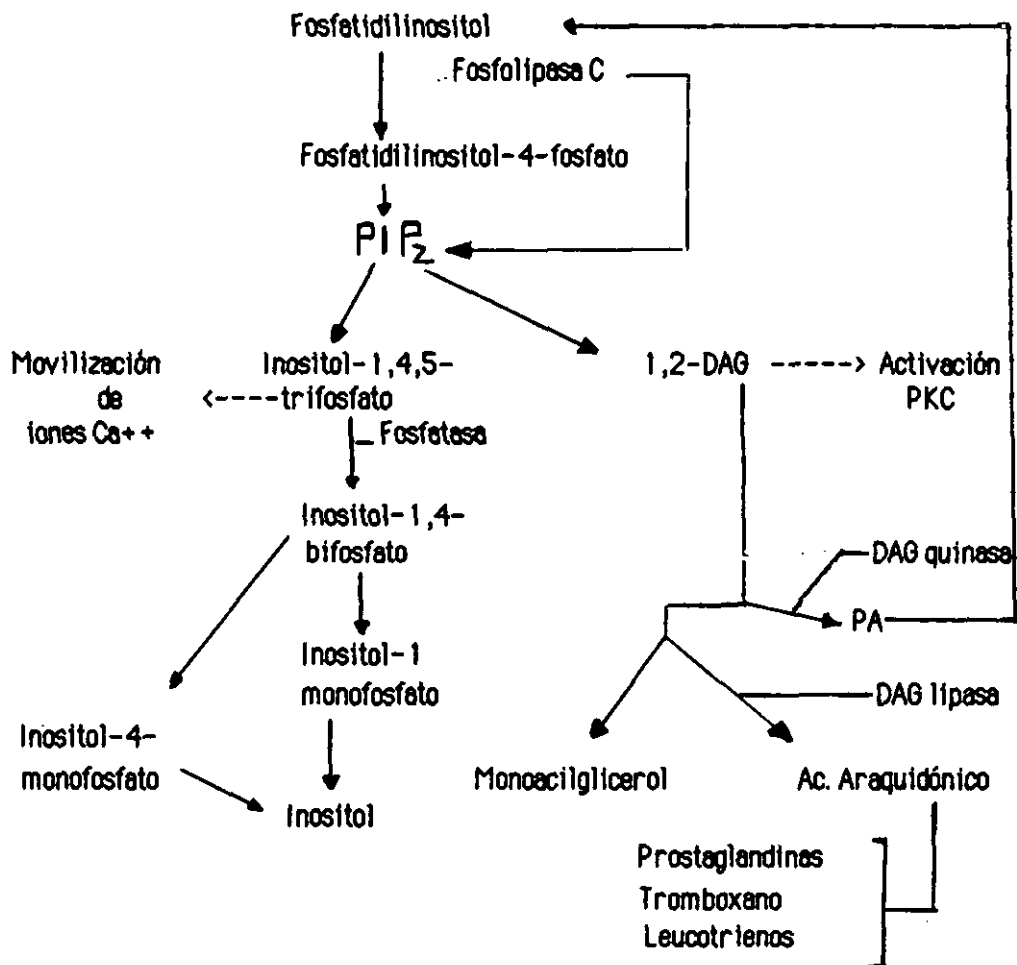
Fosfatidilinositol

Fosfolipasa C

Fosfatidilinositol-4-fosfato

$PIP_2$

Movilización de iones Ca++

Inositol-1,4,5-trifosfato

1,2-DAG

Activación PKC

Fosfatasa

Inositol-1,4-bifosfato

DAG quinasa

PA

Inositol-1 monofosfato

DAG lipasa

Inositol-4-monofosfato

Monoacilglicerol

Ac. Araquidónico

Inositol

Prostaglandinas
Tromboxano
Leucotrienos